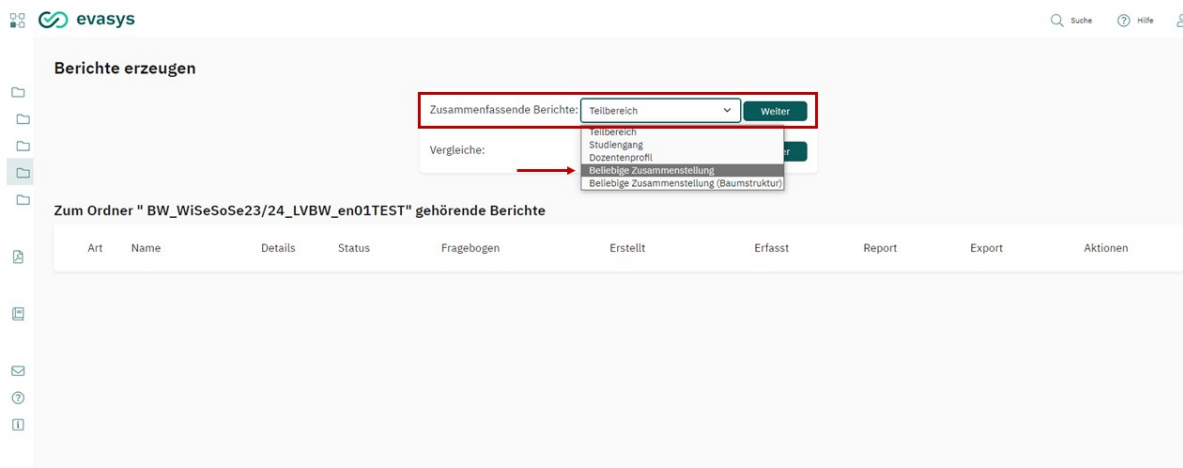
evasys

Suche Hilfe

Berichte erzeugen

Zusammenfassende Berichte: Teilbereich Weiter

Teilbereich
Studiengang
Dozentenprofil
Beliebige Zusammenstellung
Beliebige Zusammenstellung (Baumstruktur)

Vergleiche: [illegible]er

Zum Ordner " BW_WiSeSoSe23/24_LVBW_en01TEST" gehörende Berichte

| Art | Name | Details | Status | Fragebogen | Erstellt | Erfasst | Report | Export | Aktionen |
|---|---|---|---|---|---|---|---|---|---|